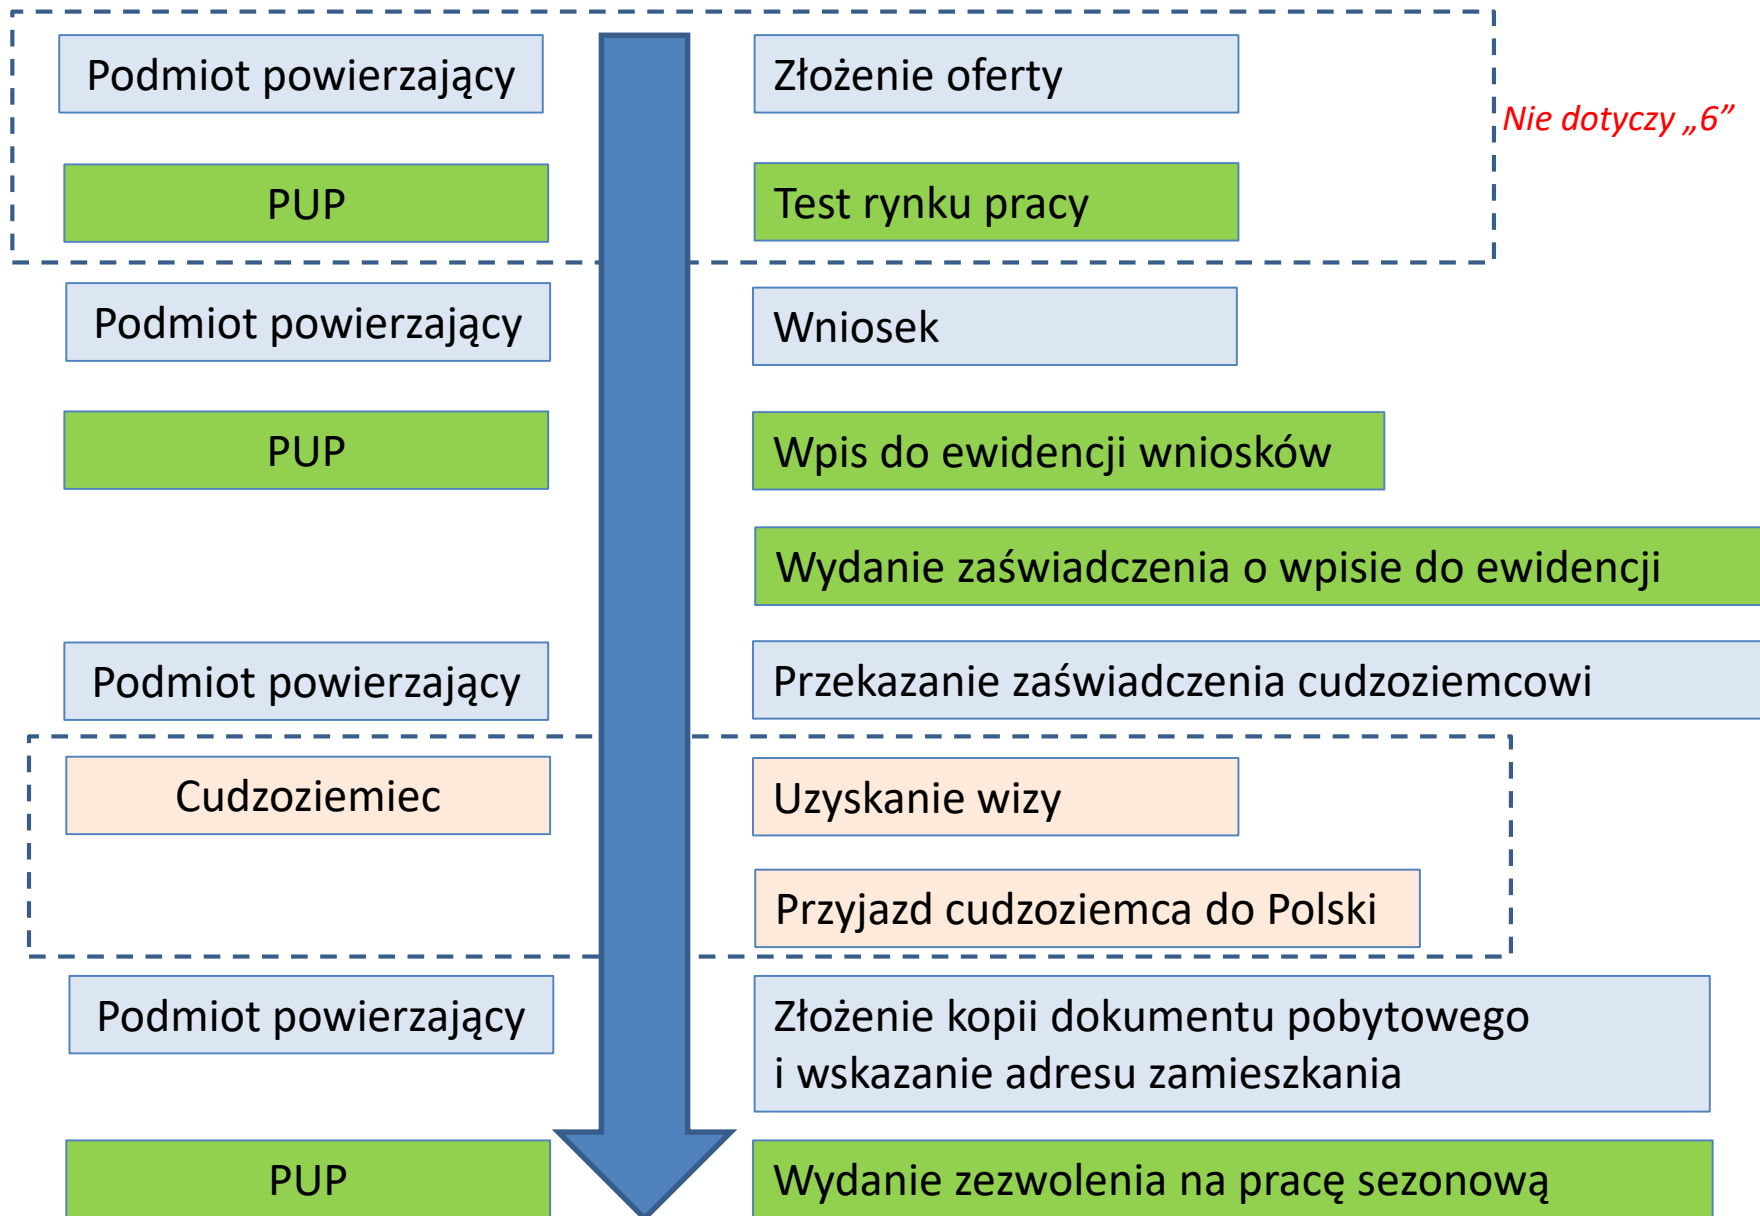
Podmiot powierzający

Złożenie oferty

Nie dotyczy „6”

PUP

Test rynku pracy

Podmiot powierzający

Wniosek

PUP

Wpis do ewidencji wniosków

Wydanie zaświadczenia o wpisie do ewidencji

Podmiot powierzający

Przekazanie zaświadczenia cudzoziemcowi

Cudzoziemiec

Uzyskanie wizy

Przyjazd cudzoziemca do Polski

Podmiot powierzający

Złożenie kopii dokumentu pobytowego i wskazanie adresu zamieszkania

PUP

Wydanie zezwolenia na pracę sezonową